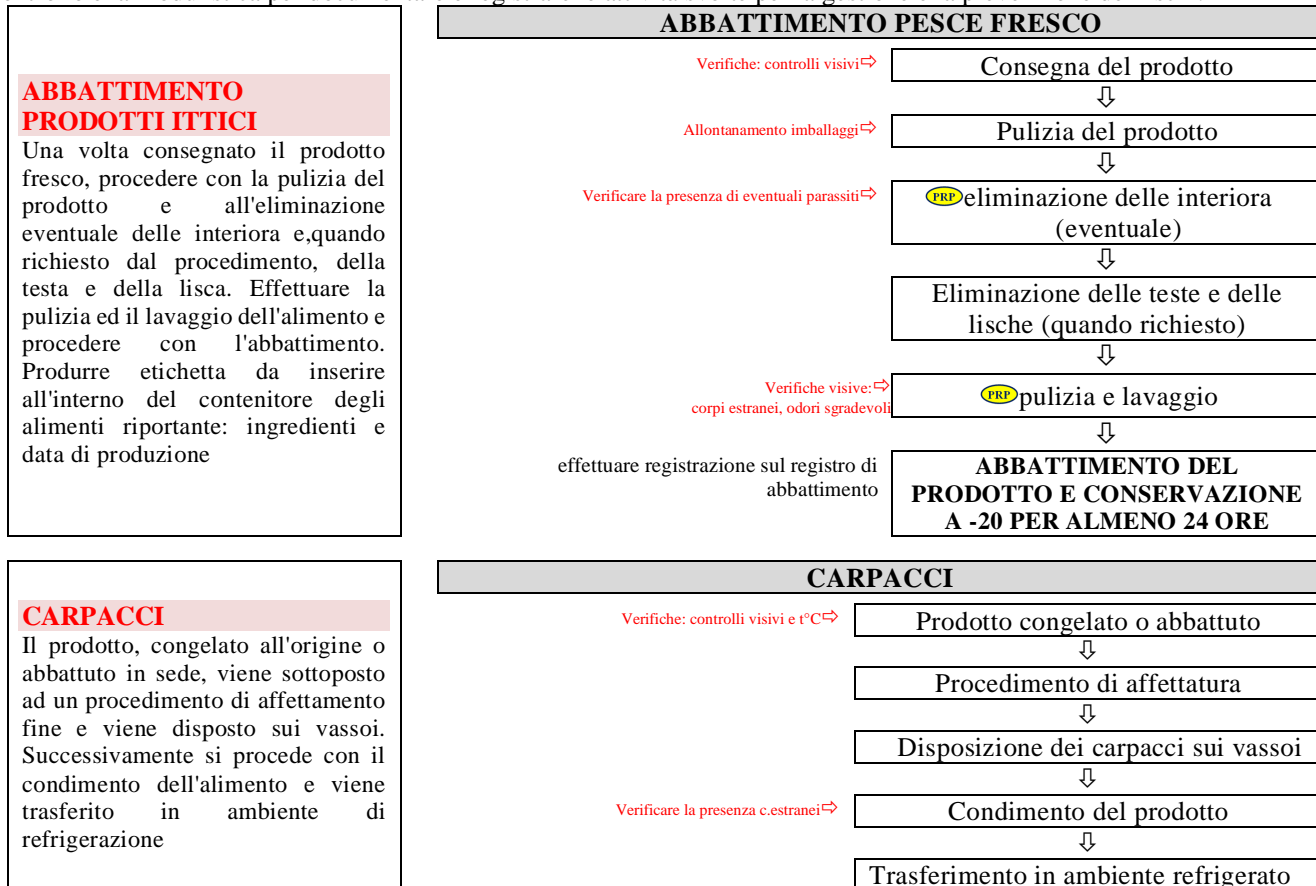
ABBATTIMENTO PRODOTTI ITTICI
Una volta consegnato il prodotto fresco, procedere con la pulizia del prodotto e all'eliminazione eventuale delle interiora e,quando richiesto dal procedimento, della testa e della lisca. Effettuare la pulizia ed il lavaggio dell'alimento e procedere con l'abbattimento. Produrre etichetta da inserire all'interno del contenitore degli alimenti riportante: ingredienti e data di produzione

ABBATTIMENTO PESCE FRESCO

Verifiche: controlli visivi ⇨ Consegna del prodotto
⇩
Allontanamento imballaggi ⇨ Pulizia del prodotto
⇩
Verificare la presenza di eventuali parassiti ⇨ PRP eliminazione delle interiora (eventuale)
⇩
Eliminazione delle teste e delle lische (quando richiesto)
⇩
Verifiche visive: ⇨ corpi estranei, odori sgradevoli PRP pulizia e lavaggio
⇩
effettuare registrazione sul registro di abbattimento ABBATTIMENTO DEL PRODOTTO E CONSERVAZIONE A -20 PER ALMENO 24 ORE

CARPACCI
Il prodotto, congelato all'origine o abbattuto in sede, viene sottoposto ad un procedimento di affettamento fine e viene disposto sui vassoi. Successivamente si procede con il condimento dell'alimento e viene trasferito in ambiente di refrigerazione

CARPACCI

Verifiche: controlli visivi e t°C ⇨ Prodotto congelato o abbattuto
⇩
Procedimento di affettatura
⇩
Disposizione dei carpacci sui vassoi
⇩
Verificare la presenza c.estranei ⇨ Condimento del prodotto
⇩
Trasferimento in ambiente refrigerato